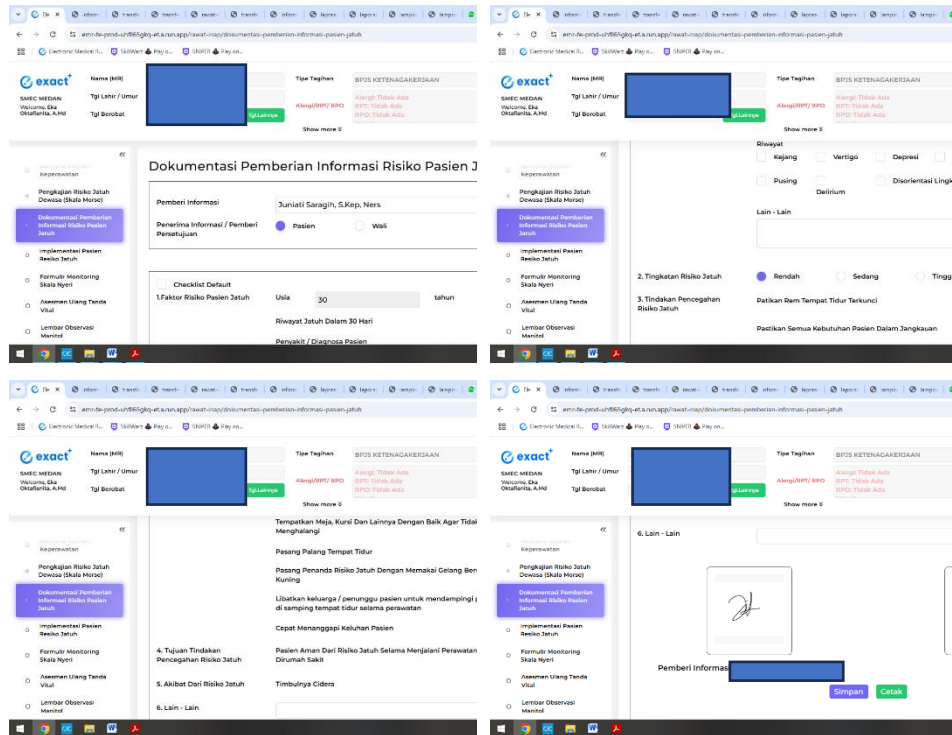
emr-fe-prod-uhfli6fgkq-et.a.run.app/rawat-inap/dokumentasi-pemberian-informasi-pasien-jatuh

Electronic Medical R... SkillWarr Pay o... SNPDI Pay on...

exact
SMEC MEDAN
Welcome, Eka Oktafianita, A.Md

Nama (MR)
Tgl Lahir / Umur
Tgl Berobat
Tgl Lainnya

Tipe Tagihan BPJS KETENAGAKERJAAN
Alergi/RPT/ RPO
Alergi: Tidak Ada
RPT: Tidak Ada
RPO: Tidak Ada

Show more

Keperawatan
Pengkajian Risiko Jatuh Dewasa (Skala Morse)
Dokumentasi Pemberian Informasi Risiko Pasien Jatuh
Implementasi Pasien Resiko Jatuh
Formulir Monitoring Skala Nyeri
Asesmen Ulang Tanda Vital
Lembar Observasi Manitol

Dokumentasi Pemberian Informasi Risiko Pasien J

Pemberi Informasi Juniati Saragih, S.Kep, Ners
Penerima Informasi / Pemberi Persetujuan Pasien Wali

Checklist Default
1.Faktor Risiko Pasien Jatuh Usia 30 tahun
Riwayat Jatuh Dalam 30 Hari
Penyakit / Diagnosa Pasien

Riwayat
Kejang Vertigo Depresi
Pusing Delirium Disorientasi Lingk
Lain - Lain

2. Tingkatan Risiko Jatuh Rendah Sedang Tingg
3. Tindakan Pencegahan Risiko Jatuh Patikan Rem Tempat Tidur Terkunci
Pastikan Semua Kebutuhan Pasien Dalam Jangkauan

Tempatkan Meja, Kursi Dan Lainnya Dengan Baik Agar Tidak Menghalangi
Pasang Palang Tempat Tidur
Pasang Penanda Risiko Jatuh Dengan Memakai Gelang Ben Kuning
Libatkan keluarga / penunggu pasien untuk mendampingi di samping tempat tidur selama perawatan
Cepat Menanggapi Keluhan Pasien
4. Tujuan Tindakan Pencegahan Risiko Jatuh Pasien Aman Dari Risiko Jatuh Selama Menjalani Perawatan Dirumah Sakit
5. Akibat Dari Risiko Jatuh Timbulnya Cidera
6. Lain - Lain

6. Lain - Lain

Pemberi Informas

Simpan Cetak